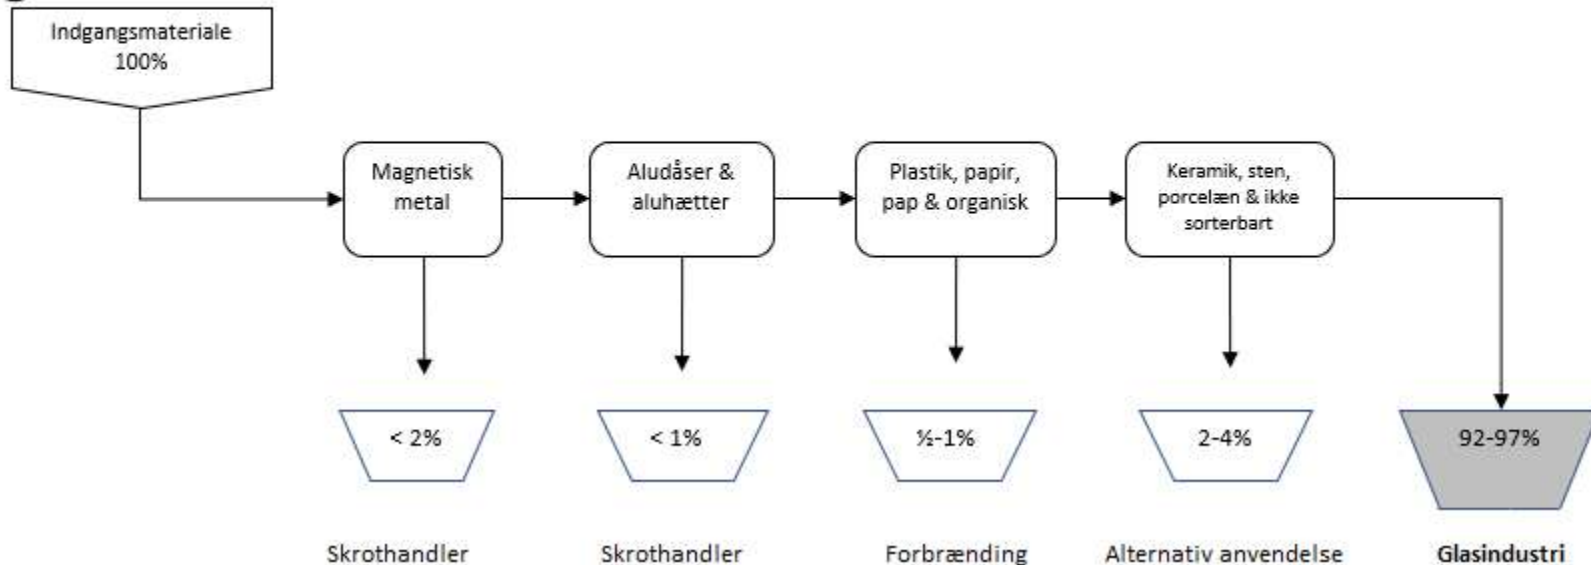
Indgangsmateriale
100%

Magnetisk metal

Aludåser & aluhætter

Plastik, papir, pap & organisk

Keramik, sten, porcelæn & ikke sorterbart

< 2%

< 1%

½-1%

2-4%

92-97%

Skrothandler

Skrothandler

Forbrænding

Alternativ anvendelse

**Glasindustri**